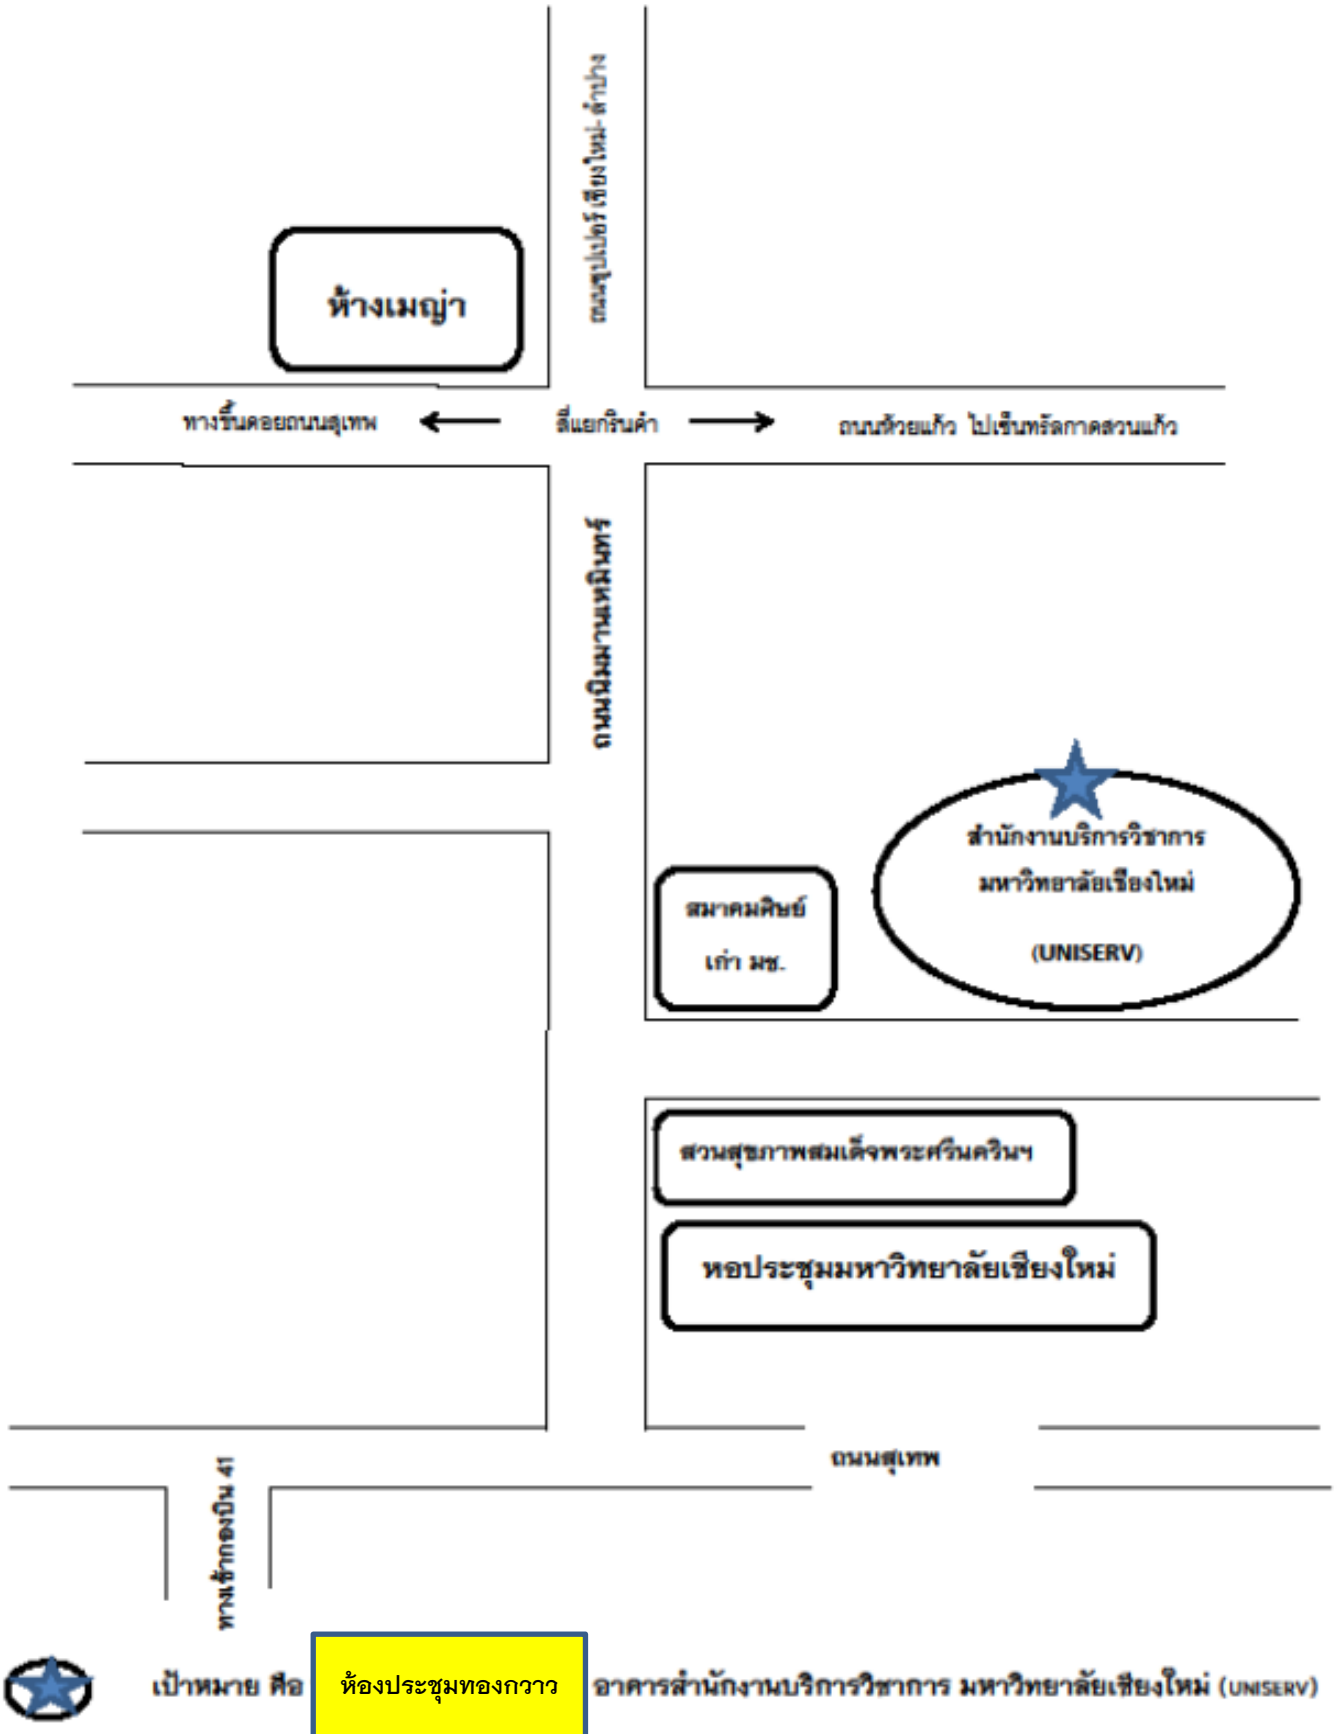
ถนนซุปเปอร์ไฮเวย์เชียงใหม่-ลำปาง

ห้างเมญ่า

ทางขึ้นดอยถนนสุเทพ ← สี่แยกรินคำ → ถนนห้วยแก้ว ไปเซ็นทรัลกาดสวนแก้ว

ถนนนิมมานเหมินทร์

สำนักงานบริการวิชาการ มหาวิทยาลัยเชียงใหม่ (UNISERV)

สมาคมศิษย์เก่า มช.

สวนสุขภาพสมเด็จพระศรีนครินฯ

หอประชุมมหาวิทยาลัยเชียงใหม่

ถนนสุเทพ

ทางเข้ากองบิน 41

เป้าหมาย คือ ห้องประชุมทองกวาว อาคารสำนักงานบริการวิชาการ มหาวิทยาลัยเชียงใหม่ (UNISERV)